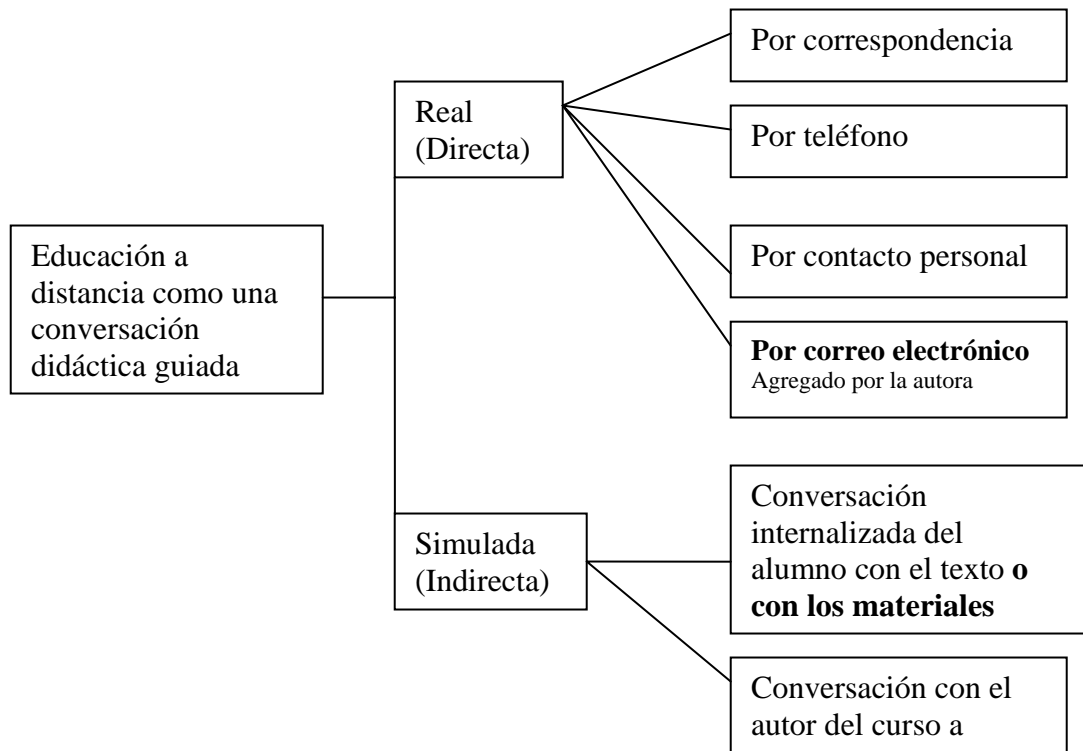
Educación a distancia como una conversación didáctica guiada

Real (Directa)

Por correspondencia

Por teléfono

Por contacto personal

**Por correo electrónico**
Agregado por la autora

Simulada (Indirecta)

Conversación internalizada del alumno con el texto **o con los materiales**

Conversación con el autor del curso a